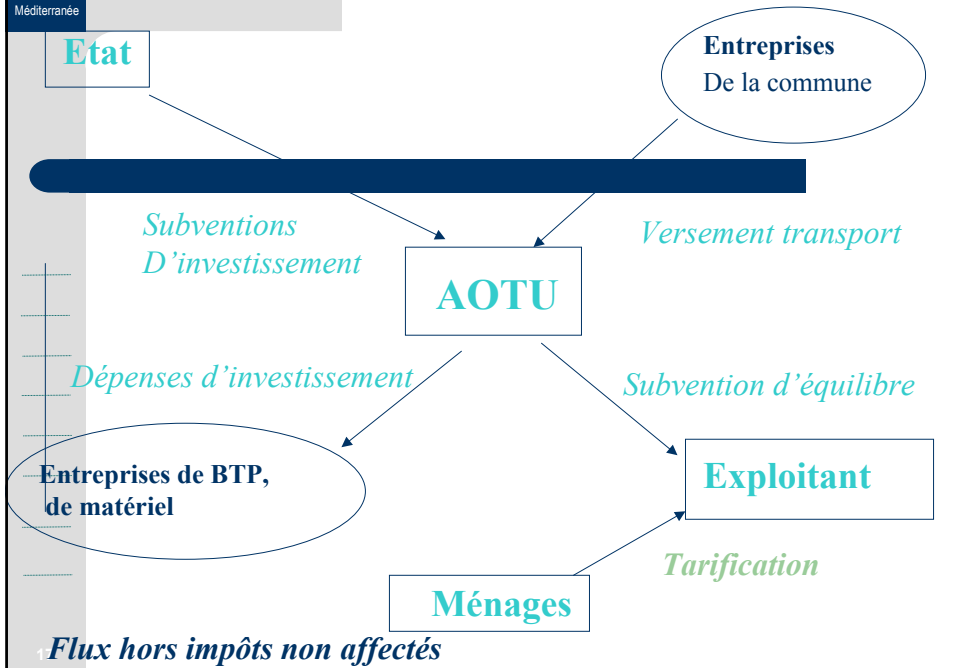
Méditerranée

Etat

Entreprises
De la commune

Subventions
D'investissement

Versement transport

AOTU

Dépenses d'investissement

Subvention d'équilibre

Entreprises de BTP, de matériel

Exploitant

Tarification

Ménages

1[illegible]

Flux hors impôts non affectés